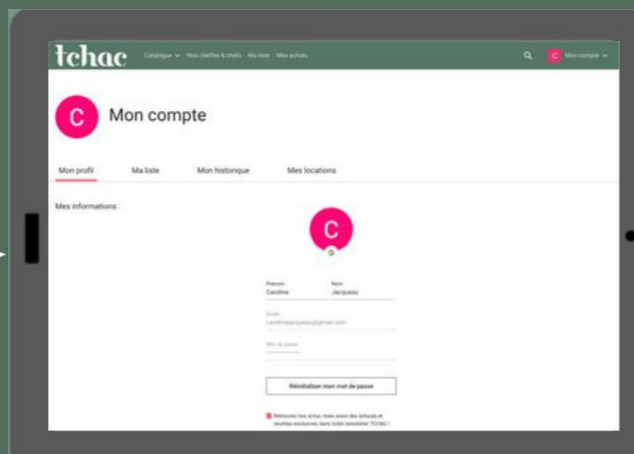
tchac

Catalogue Nos chef·fes & chefs Ma liste Mes achats

C Mon compte

C Mon compte

Mon profil Ma liste Mon historique Mes locations

Mes informations :

C

Prénom
Caroline

Nom
Jacquess

Email
carolinejacquess@gmail.com

Mot de passe

Réinitialiser mon mot de passe

Retrouvez nos actus, mises avec des astuces et recettes exclusives dans notre newsletter TCHAC !